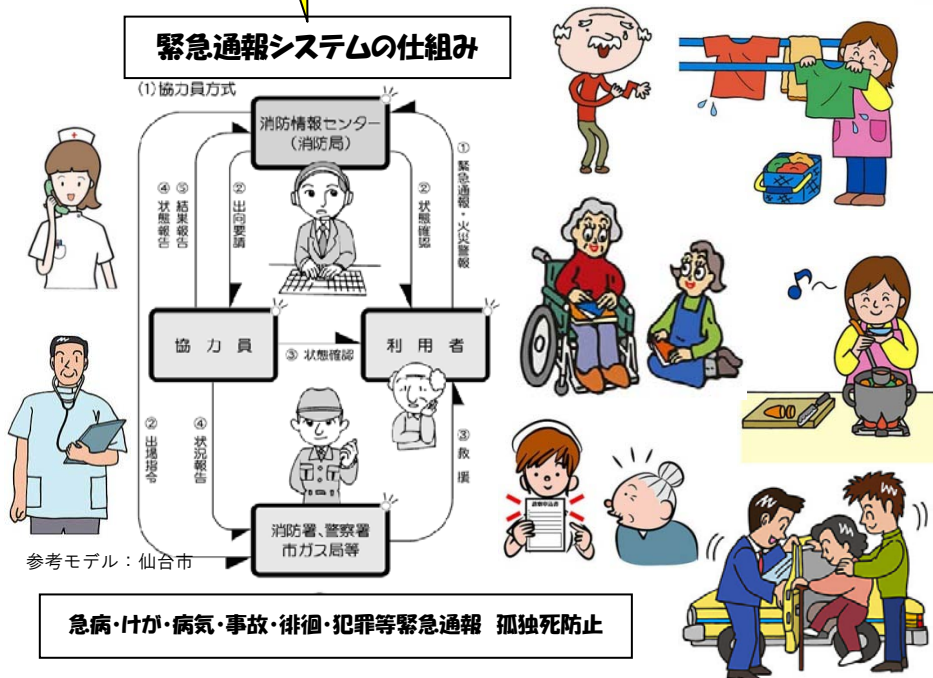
緊急通報システムの仕組み

(1)協力員方式

消防情報センター
(消防局)

① 緊急通報・火災警報

② 状態確認

② 出向要請

④ 状態報告

⑤ 結果報告

協力員

③ 状態確認

利用者

② 出場指令

④ 状況報告

③ 救援

消防署、警察署
市ガス局等

参考モデル：仙台市

急病・けが・病気・事故・徘徊・犯罪等緊急通報　孤独死防止